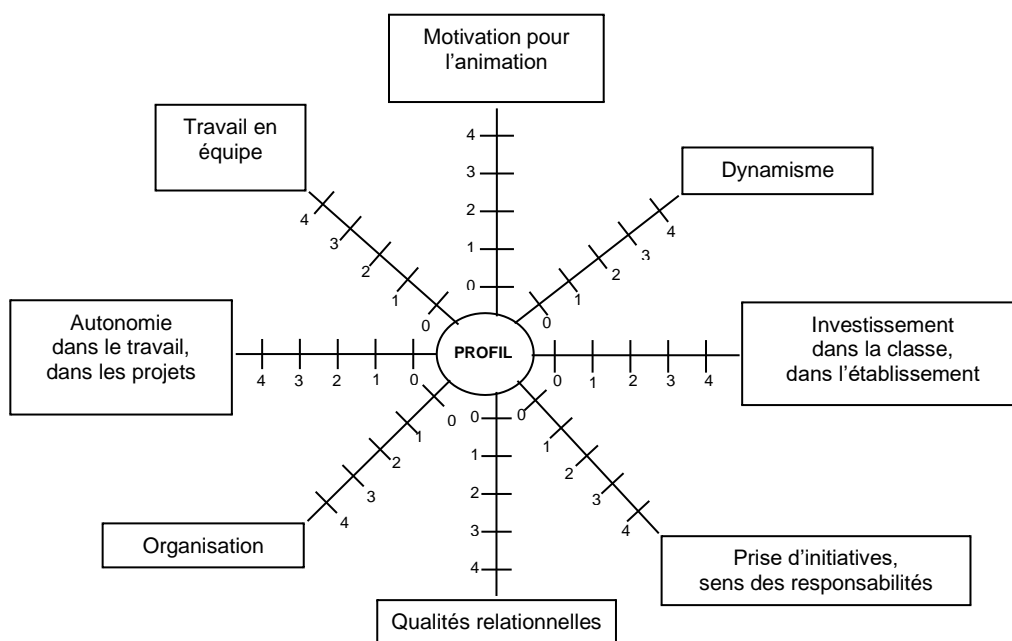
Motivation pour l'animation

Travail en équipe

Dynamisme

Autonomie dans le travail, dans les projets

PROFIL

Investissement dans la classe, dans l'établissement

Organisation

Prise d'initiatives, sens des responsabilités

Qualités relationnelles

4
3
2
1
0

4
3
2
1
0

0
1
2
3
4

4
3
2
1
0

0
1
2
3
4

0
1
2
3
4

0
1
2
3
4

0
1
2
3
4